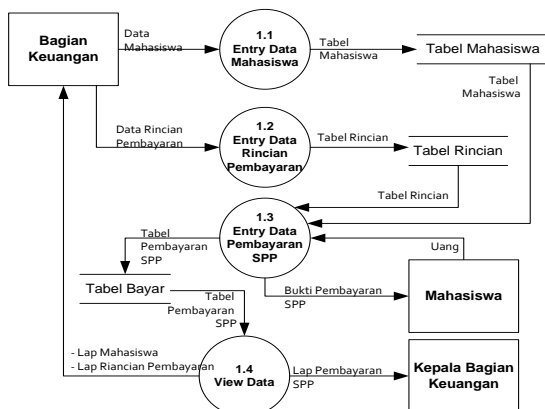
Bagian Keuangan

Data Mahasiswa

1.1 Entry Data Mahasiswa

Tabel Mahasiswa

Tabel Mahasiswa

Tabel Mahasiswa

Data Rincian Pembayaran

1.2 Entry Data Rincian Pembayaran

Tabel Rincian

Tabel Rincian

Tabel Rincian

Tabel Pembayaran SPP

1.3 Entry Data Pembayaran SPP

Uang

Tabel Bayar

Tabel Pembayaran SPP

Bukti Pembayaran SPP

Mahasiswa

- Lap Mahasiswa
- Lap Riancian Pembayaran

1.4 View Data

Lap Pembayaran SPP

Kepala Bagian Keuangan